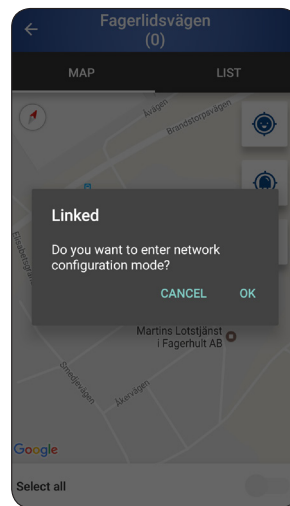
Fagerlidsvägen
(0)

MAP
LIST

Åvägen
Brandstorpsvägen
Flisbergsvägen
Martins Lotstjänst i Fagerhult AB
Smedjevägen
Åkervägen

Linked

Do you want to enter network configuration mode?

CANCEL
OK

Google

Select all